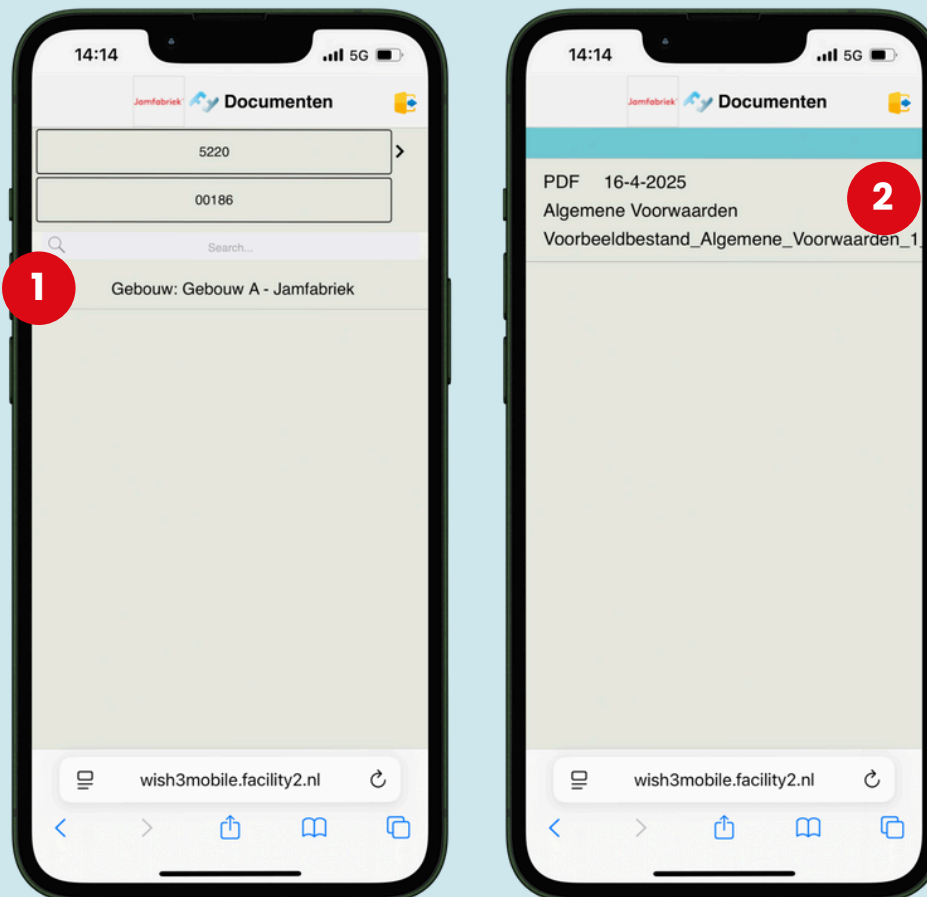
14:14
5G
Jamfabriek
Documenten
5220
00186
Search...
1
Gebouw: Gebouw A - Jamfabriek
wish3mobile.facility2.nl

14:14
5G
Jamfabriek
Documenten
PDF 16-4-2025
2
Algemene Voorwaarden
Voorbeeldbestand_Algemene_Voorwaarden_1
wish3mobile.facility2.nl